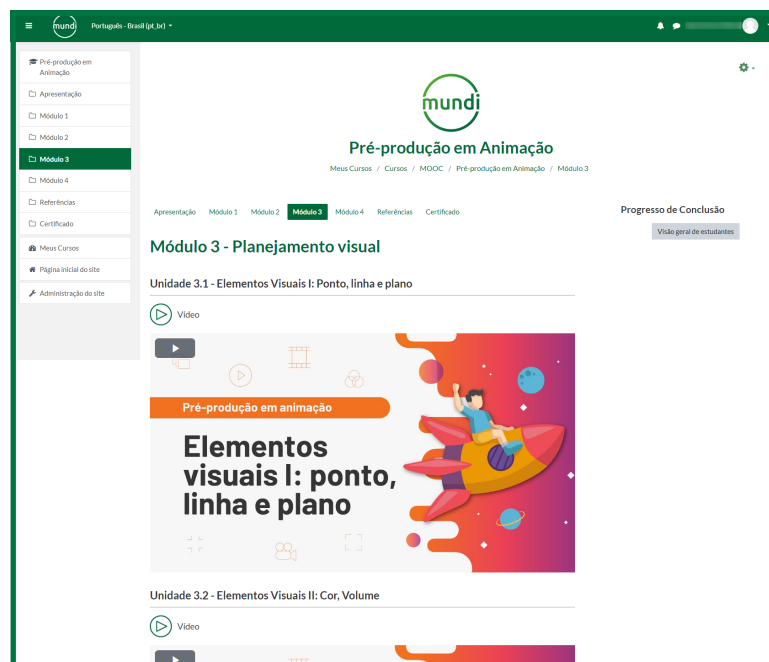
mundi Português - Brasil (pt_br)

Pré-produção em Animação
Apresentação
Módulo 1
Módulo 2
Módulo 3
Módulo 4
Referências
Certificado
Meus Cursos
Página inicial do site
Administração do site

mundi

Pré-produção em Animação

Meus Cursos / Cursos / MOOC / Pré-produção em Animação / Módulo 3

Apresentação Módulo 1 Módulo 2 Módulo 3 Módulo 4 Referências Certificado

Progresso de Conclusão

Visão geral de estudantes

Módulo 3 - Planejamento visual

Unidade 3.1 - Elementos Visuais I: Ponto, linha e plano

Vídeo

Pré-produção em animação

Elementos visuais I: ponto, linha e plano

Unidade 3.2 - Elementos Visuais II: Cor, Volume

Vídeo